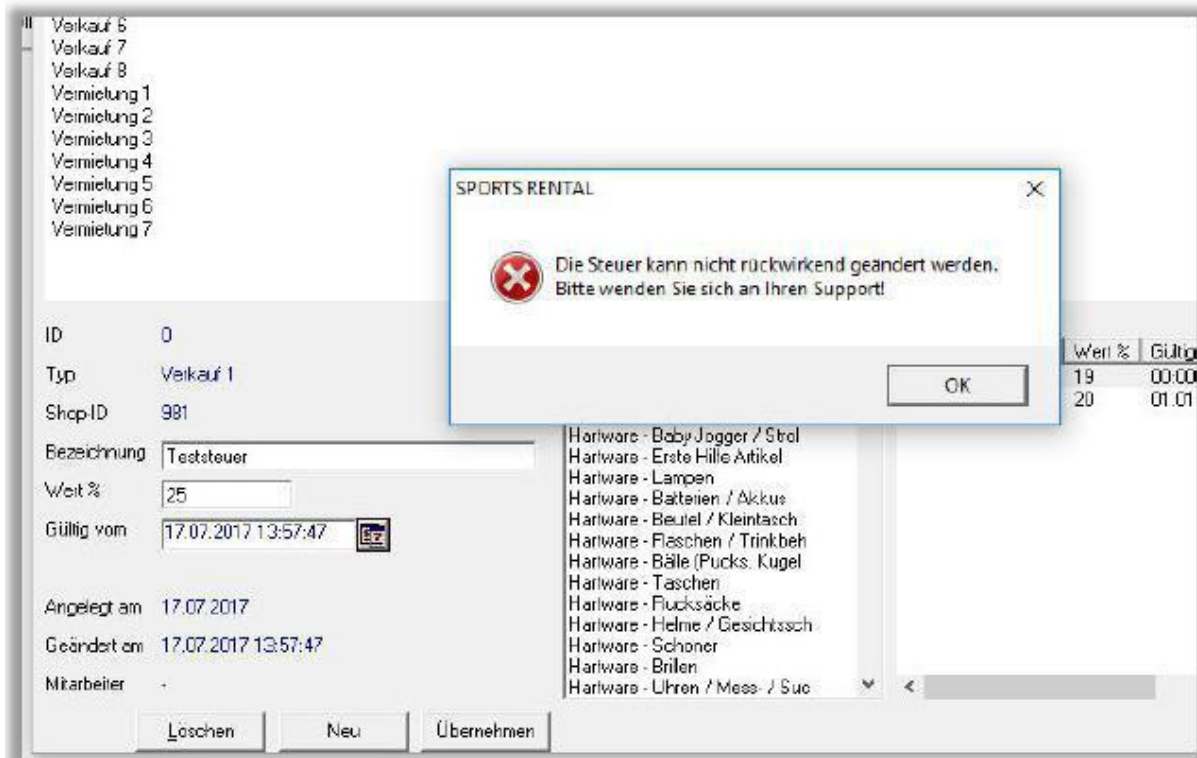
Verkauf 6
Verkauf 7
Verkauf 8
Vermietung 1
Vermietung 2
Vermietung 3
Vermietung 4
Vermietung 5
Vermietung 6
Vermietung 7

SPORTS RENTAL

Die Steuer kann nicht rückwirkend geändert werden.
Bitte wenden Sie sich an Ihren Support!

OK

ID 0
Typ Verkauf 1
Shop-ID 981
Bezeichnung Teststeuer
Wert % 25
Gültig vom 17.07.2017 13:57:47

Angelegt am 17.07.2017
Geändert am 17.07.2017 13:57:47
Mitarbeiter -

Hartware - Baby Jogger / Strol
Hartware - Erste Hilfe Artikel
Hartware - Lampen
Hartware - Batterien / Akkus
Hartware - Beutel / Kleintasch
Hartware - Flaschen / Trinkbeh
Hartware - Bälle (Pucks, Kugel
Hartware - Taschen
Hartware - Rucksäcke
Hartware - Helme / Gesichtssch
Hartware - Schoner
Hartware - Brillen
Hartware - Uhren / Mess- / Suc

| Wert % | Gültig |
|---|---|
| 19 | 00:00 |
| 20 | 01.01 |

Löschen Neu Übernehmen